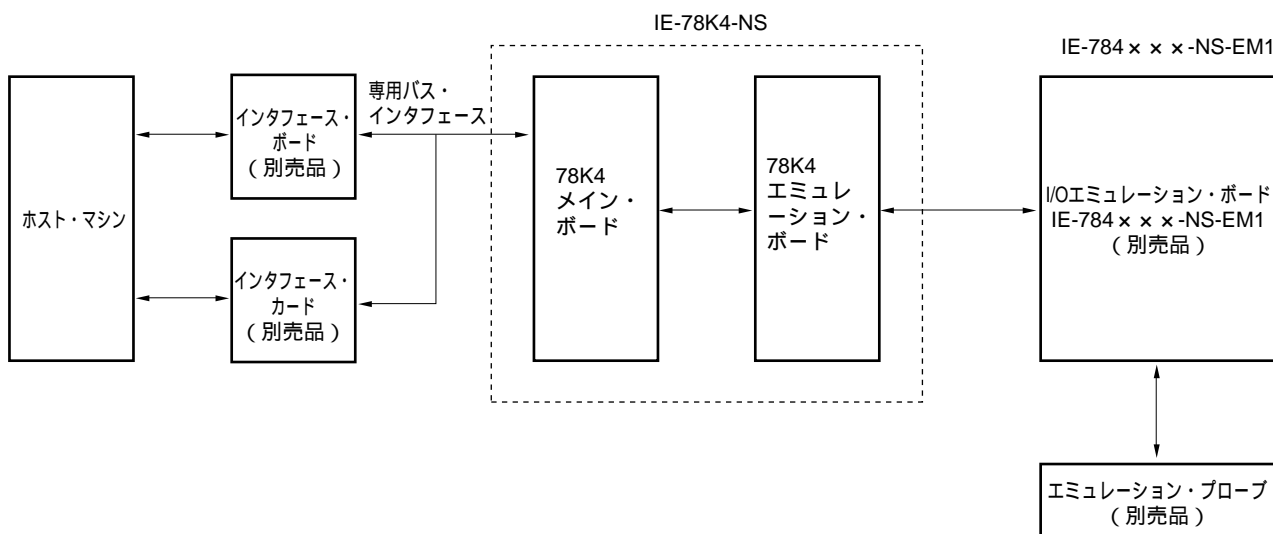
IE-78K4-NS

IE-784××× -NS-EM1

ホスト・マシン

インタフェース・ボード（別売品）

インタフェース・カード（別売品）

専用バス・インタフェース

78K4 メイン・ボード

78K4 エミュレーション・ボード

I/Oエミュレーション・ボード IE-784××× -NS-EM1（別売品）

エミュレーション・プローブ（別売品）